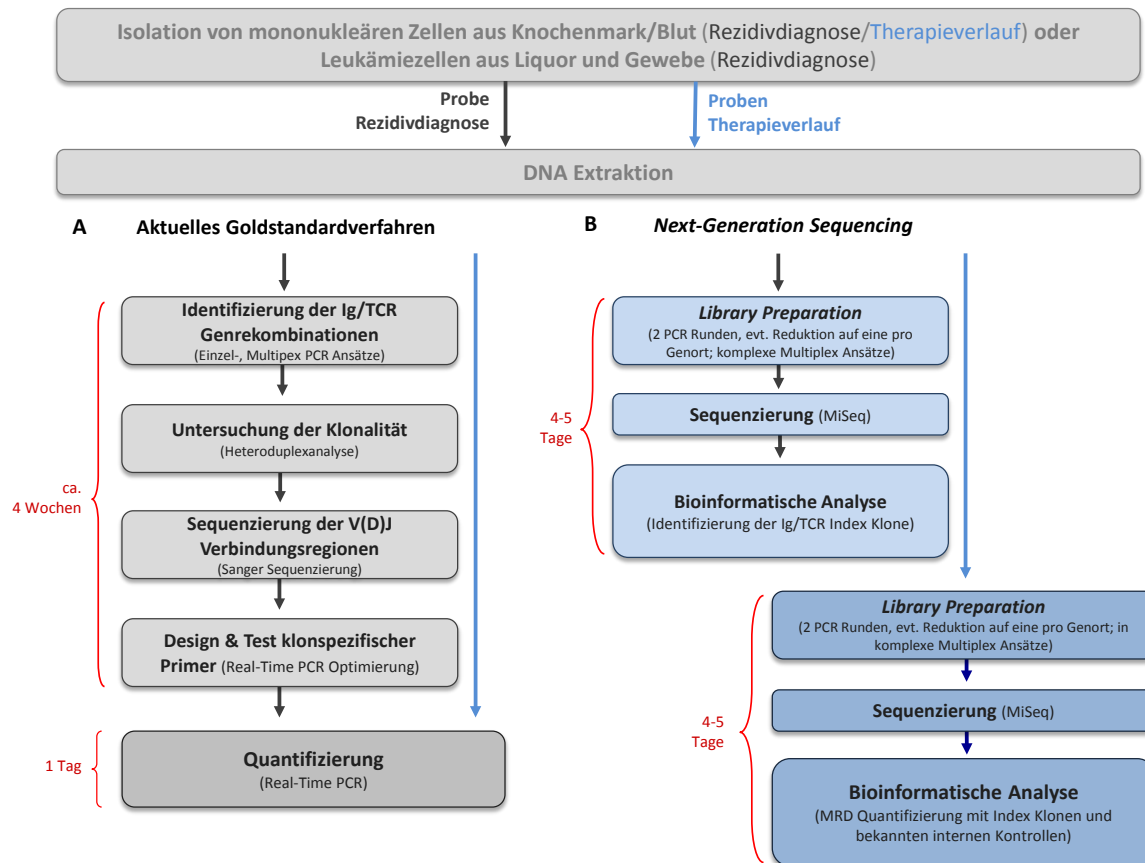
Isolation von mononukleären Zellen aus Knochenmark/Blut (Rezidivdiagnose/Therapieverlauf) oder Leukämiezellen aus Liquor und Gewebe (Rezidivdiagnose)

Probe Rezidivdiagnose

Proben Therapieverlauf

DNA Extraktion

A Aktuelles Goldstandardverfahren

Identifizierung der Ig/TCR Genrekombinationen
(Einzel-, Multipex PCR Ansätze)

Untersuchung der Klonalität
(Heteroduplexanalyse)

Sequenzierung der V(D)J Verbindungsregionen
(Sanger Sequenzierung)

Design & Test klonspezifischer Primer (Real-Time PCR Optimierung)

ca. 4 Wochen

Quantifizierung
(Real-Time PCR)

1 Tag

B Next-Generation Sequencing

Library Preparation
(2 PCR Runden, evt. Reduktion auf eine pro Genort; komplexe Multiplex Ansätze)

Sequenzierung (MiSeq)

Bioinformatische Analyse
(Identifizierung der Ig/TCR Index Klone)

4-5 Tage

Library Preparation
(2 PCR Runden, evt. Reduktion auf eine pro Genort; in komplexe Multiplex Ansätze)

Sequenzierung (MiSeq)

Bioinformatische Analyse
(MRD Quantifizierung mit Index Klonen und bekannten internen Kontrollen)

4-5 Tage